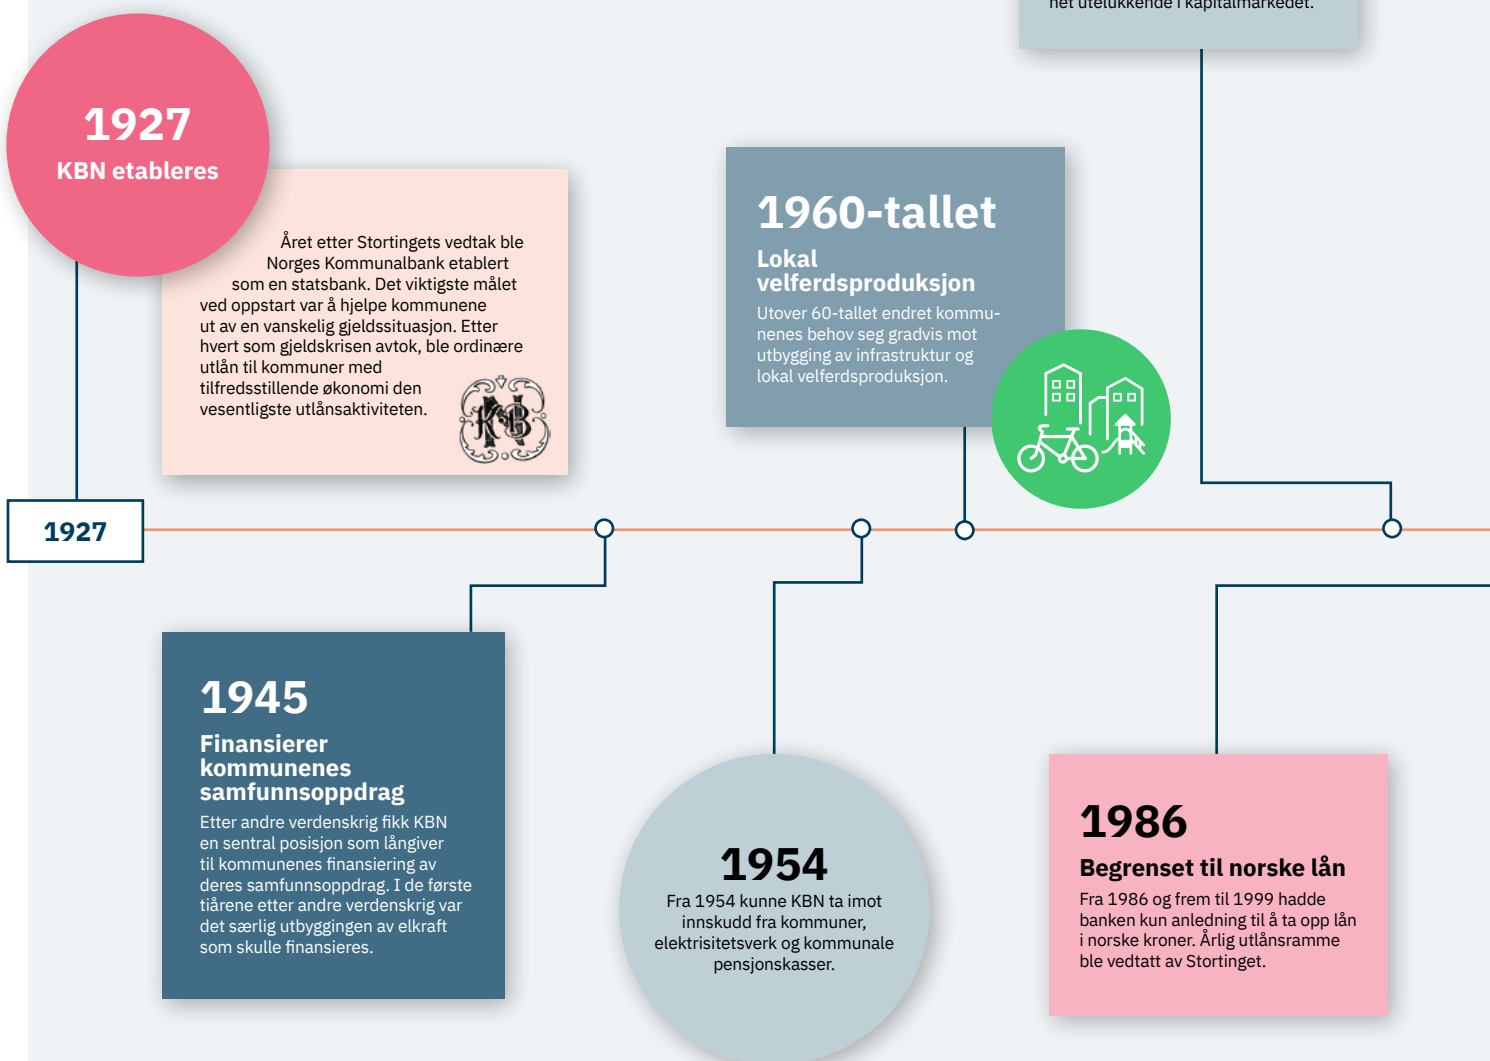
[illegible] net utelukkende i kapitalmarkedet.

1927
KBN etableres

Året etter Stortingets vedtak ble Norges Kommunalbank etablert som en statsbank. Det viktigste målet ved oppstart var å hjelpe kommunene ut av en vanskelig gjeldssituasjon. Etter hvert som gjeldskrisen avtok, ble ordinære utlån til kommuner med tilfredsstillende økonomi den vesentligste utlånsaktiviteten.

KNB

1960-tallet
Lokal velferdsproduksjon
Utover 60-tallet endret kommunenes behov seg gradvis mot utbygging av infrastruktur og lokal velferdsproduksjon.

1927

1945
Finansierer kommunenes samfunnsoppdrag
Etter andre verdenskrig fikk KBN en sentral posisjon som långiver til kommunenes finansiering av deres samfunnsoppdrag. I de første tiårene etter andre verdenskrig var det særlig utbyggingen av elkraft som skulle finansieres.

1954
Fra 1954 kunne KBN ta imot innskudd fra kommuner, elektrisitetsverk og kommunale pensjonskasser.

1986
Begrenset til norske lån
Fra 1986 og frem til 1999 hadde banken kun anledning til å ta opp lån i norske kroner. Årlig utlånsramme ble vedtatt av Stortinget.